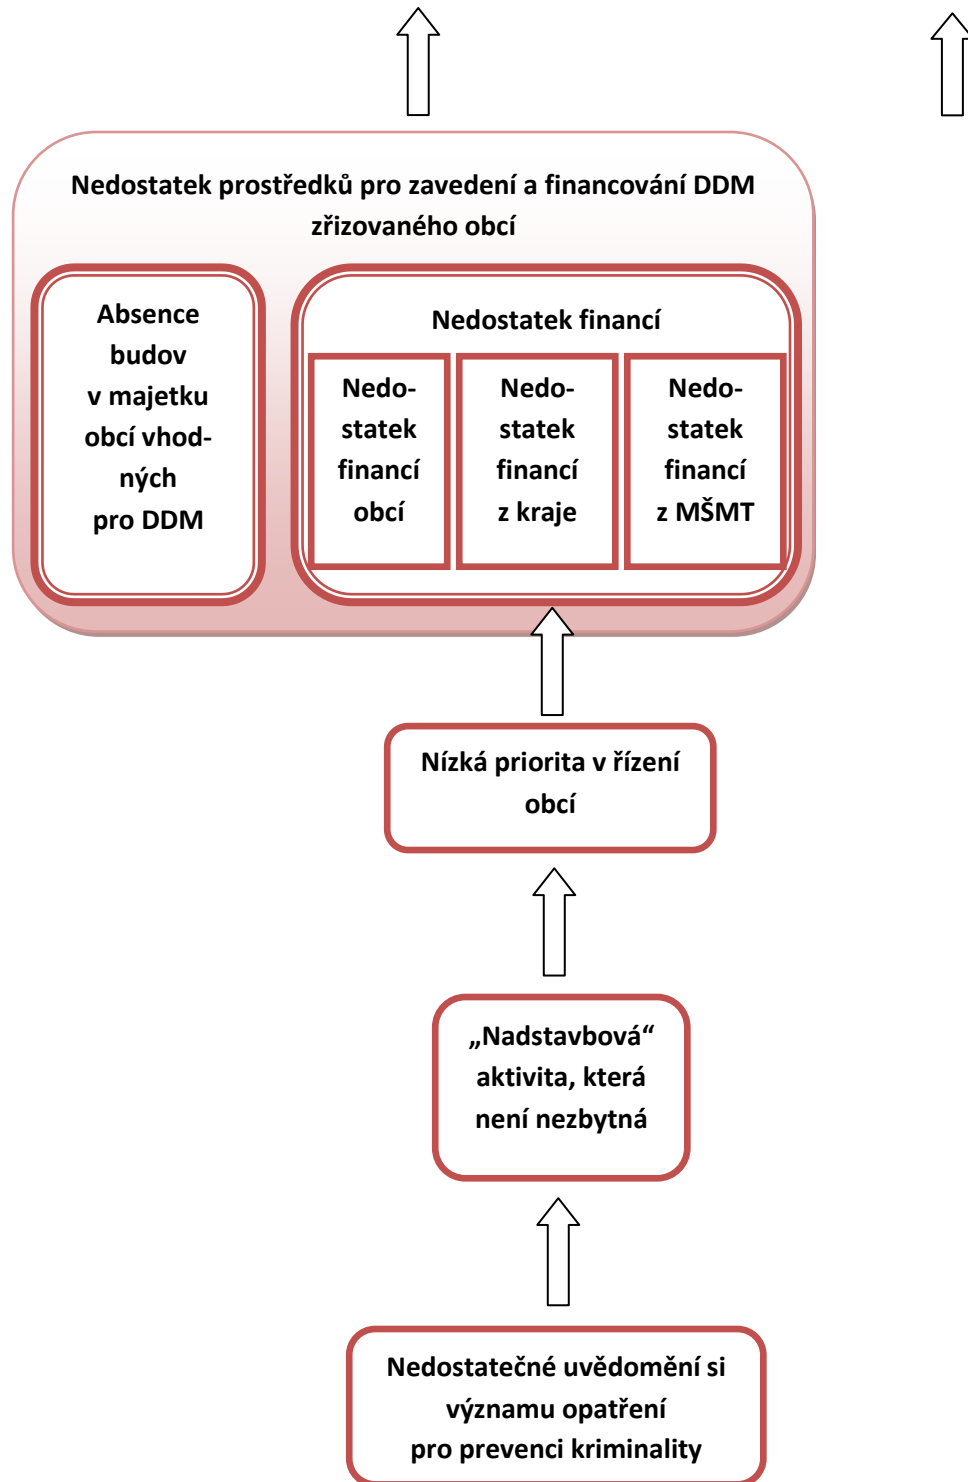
Nedostatek prostředků pro zavedení a financování DDM zřizovaného obcí

Absence budov v majetku obcí vhodných pro DDM

Nedostatek financí

Nedostatek financí obcí

Nedostatek financí z kraje

Nedostatek financí z MŠMT

Nízká priorita v řízení obcí

„Nadstavbová“ aktivita, která není nezbytná

Nedostatečné uvědomění si významu opatření pro prevenci kriminality